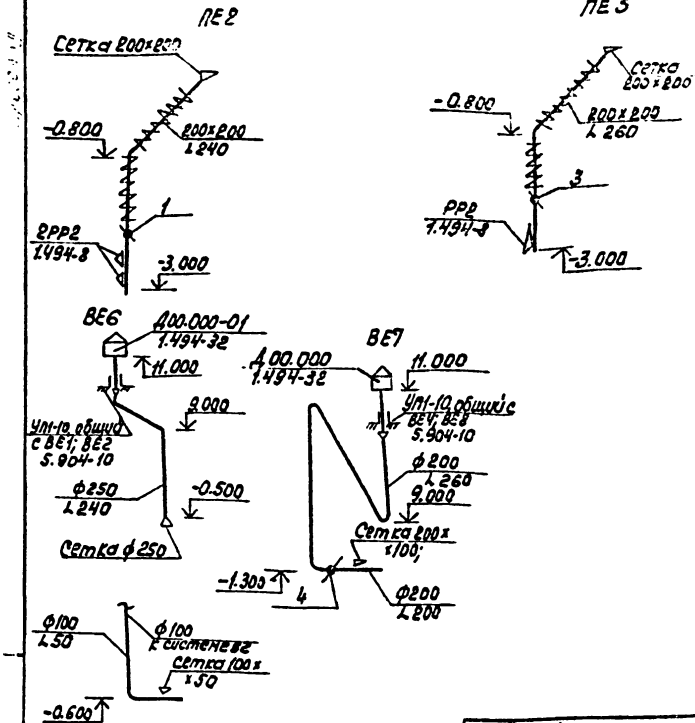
ПЕ2

Сетка 200×200

-0.800

200×200
L 240

1

2РР2
1.494-8

-3.000

ПЕ3

Сетка 200×200

-0.800

200×200
L 260

3

РР2
1.494-8

-3.000

ВЕ6

Д00.000-01
1.494-32

11.000

УП1-10 общий с ВЕ1; ВЕ2
5.904-10

9.000

ф250
L 240

-0.500

Сетка ф250

ВЕ7

Д00.000
1.494-32

11.000

УП1-10 общий с ВЕ4; ВЕ8
5.904-10

ф200
L 260
9.000

Сетка 200×100;

-1.300

4

ф200
L 200

ф100
L 50

ф100
к системе В2

Сетка 100×50

-0.600